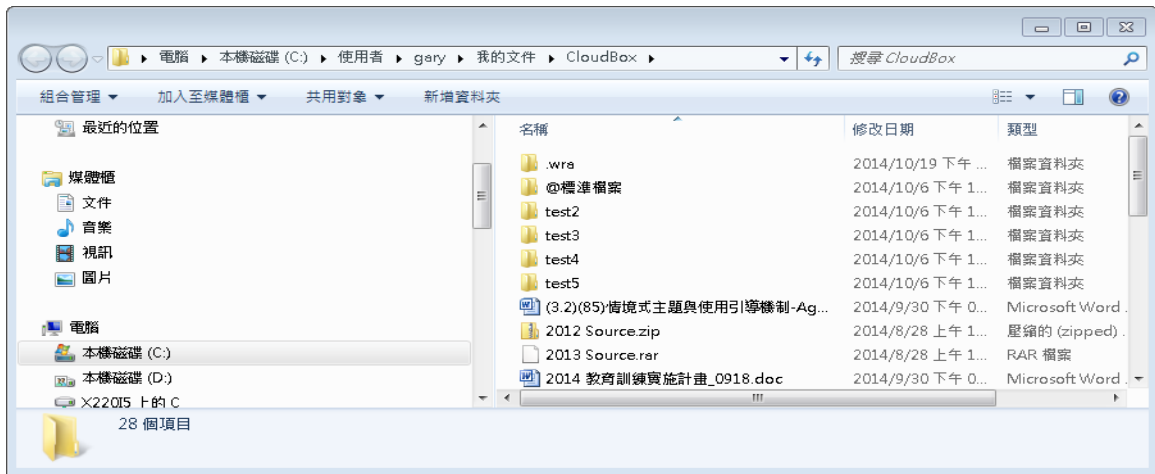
▸ 電腦 ▸ 本機磁碟 (C:) ▸ 使用者 ▸ gary ▸ 我的文件 ▸ CloudBox ▸

搜尋 CloudBox

組合管理 ▾ 加入至媒體櫃 ▾ 共用對象 ▾ 新增資料夾

最近的位置

媒體櫃
文件
音樂
視訊
圖片

電腦
本機磁碟 (C:)
本機磁碟 (D:)
X220I5 上的 C

| 名稱 | 修改日期 | 類型 |
|---|---|---|
| .wra | 2014/10/19 下午 ... | 檔案資料夾 |
| @標準檔案 | 2014/10/6 下午 1... | 檔案資料夾 |
| test2 | 2014/10/6 下午 1... | 檔案資料夾 |
| test3 | 2014/10/6 下午 1... | 檔案資料夾 |
| test4 | 2014/10/6 下午 1... | 檔案資料夾 |
| test5 | 2014/10/6 下午 1... | 檔案資料夾 |
| (3.2)(85)情境式主題與使用引導機制-Ag... | 2014/9/30 下午 0... | Microsoft Word ... |
| 2012 Source.zip | 2014/8/28 上午 1... | 壓縮的 (zipped) ... |
| 2013 Source.rar | 2014/8/28 上午 1... | RAR 檔案 |
| 2014 教育訓練實施計畫_0918.doc | 2014/9/30 下午 0... | Microsoft Word ... |

28 個項目